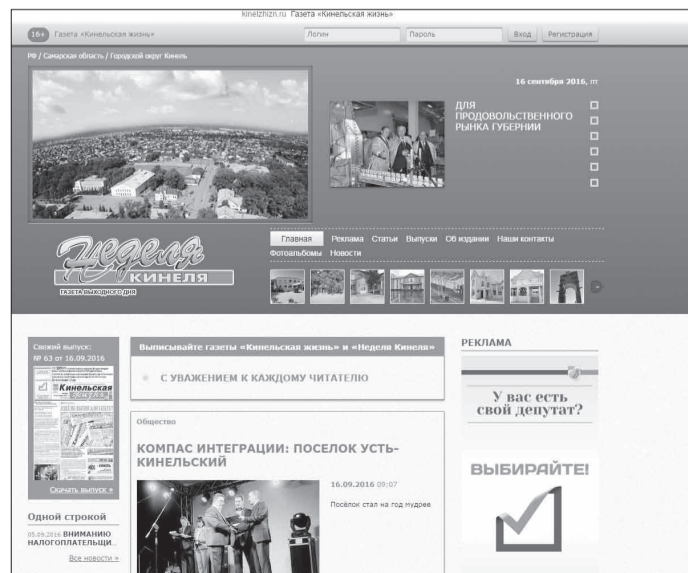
kinelzhizn.ru Газета «Кинельская жизнь»

16+ Газета «Кинельская жизнь»

Логин Пароль Вход Регистрация

РФ / Самарская область / Городской округ Кинель

16 сентября 2016, пт

ДЛЯ ПРОДОВОЛЬСТВЕННОГО РЫНКА ГУБЕРНИИ

Неделя КИНЕЛЯ
ГАЗЕТА ВЫХОДНОГО ДНЯ

Главная Реклама Статьи Выпуски Об издании Наши контакты
Фотоальбомы Новости

Свежий выпуск:
№ 63 от 16.09.2016

Кинельская жизнь

Скачать выпуск »

Одной строкой

05.09.2016 ВНИМАНИЮ НАЛОГОПЛАТЕЛЬЩИ...

Все новости »

Выписывайте газеты «Кинельская жизнь» и «Неделя Кинеля»

С УВАЖЕНИЕМ К КАЖДОМУ ЧИТАТЕЛЮ

Общество

КОМПАС ИНТЕГРАЦИИ: ПОСЕЛОК УСТЬ-КИНЕЛЬСКИЙ

16.09.2016 09:07

Посёлок стал на год мудрее

РЕКЛАМА

У вас есть свой депутат?

ВЫБИРАЙТЕ!